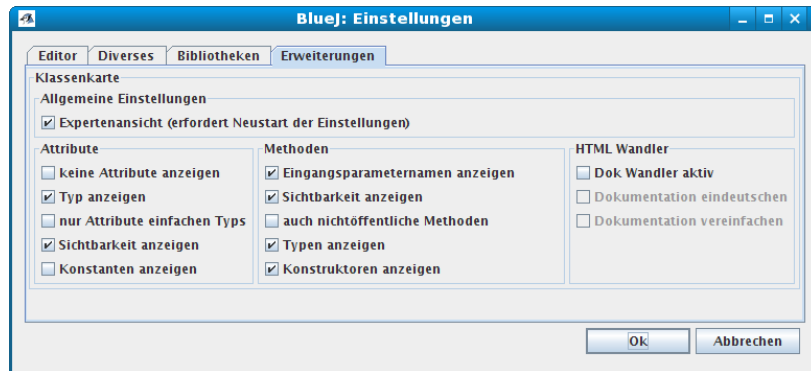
BlueJ: Einstellungen

Editor | Diverses | Bibliotheken | Erweiterungen

Klassenkarte

Allgemeine Einstellungen

☑ Expertenansicht (erfordert Neustart der Einstellungen)

Attribute

☐ keine Attribute anzeigen
☑ Typ anzeigen
☐ nur Attribute einfachen Typs
☑ Sichtbarkeit anzeigen
☐ Konstanten anzeigen

Methoden

☑ Eingangsparameternamen anzeigen
☑ Sichtbarkeit anzeigen
☐ auch nichtöffentliche Methoden
☑ Typen anzeigen
☑ Konstruktoren anzeigen

HTML Wandler

☐ Dok Wandler aktiv
☐ Dokumentation eindeutschen
☐ Dokumentation vereinfachen

Ok | Abbrechen